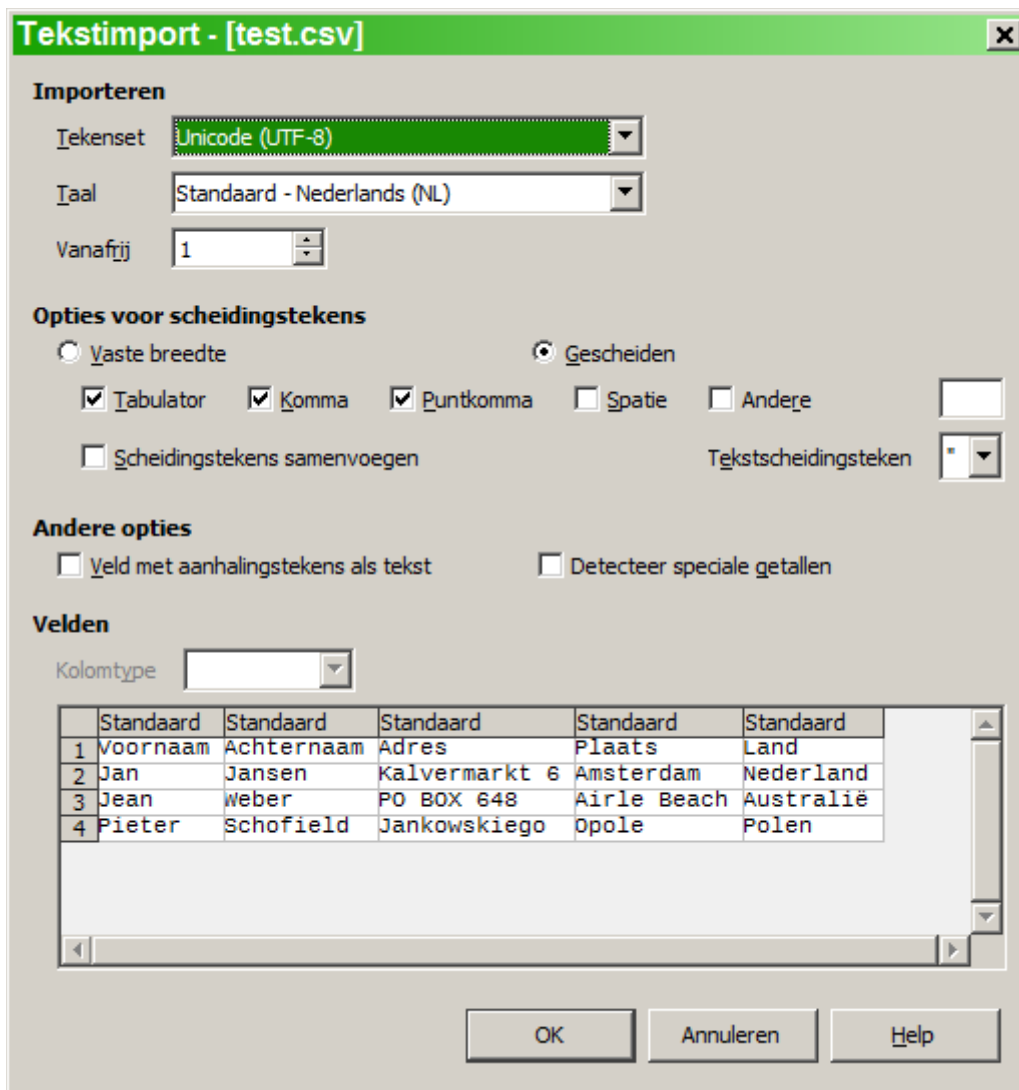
Tekstimport - [test.csv]

Importeren

Tekenset Unicode (UTF-8)

Taal Standaard - Nederlands (NL)

Vanafrij 1

Opties voor scheidingstekens

Vaste breedte

Gescheiden

Tabulator

Komma

Puntkomma

Spatie

Andere

Scheidingstekens samenvoegen

Tekstscheidingsteken "

Andere opties

Veld met aanhalingstekens als tekst

Detecteer speciale getallen

Velden

Kolomtype

| | Standaard | Standaard | Standaard | Standaard | Standaard |
|---|---|---|---|---|---|
| 1 | Voornaam | Achternaam | Adres | Plaats | Land |
| 2 | Jan | Jansen | Kalvermarkt 6 | Amsterdam | Nederland |
| 3 | Jean | Weber | PO BOX 648 | Airle Beach | Australië |
| 4 | Pieter | Schofield | Jankowskiego | Opole | Polen |

OK

Annuleren

Help